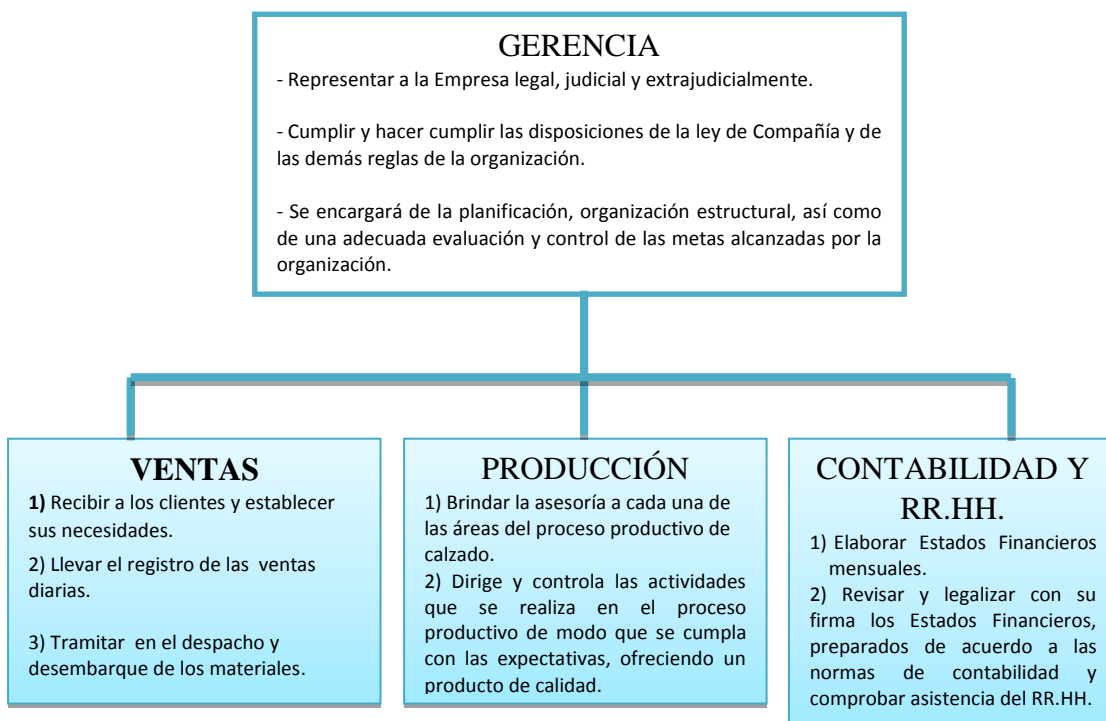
GERENCIA

- Representar a la Empresa legal, judicial y extrajudicialmente.

- Cumplir y hacer cumplir las disposiciones de la ley de Compañía y de las demás reglas de la organización.

- Se encargará de la planificación, organización estructural, así como de una adecuada evaluación y control de las metas alcanzadas por la organización.

VENTAS

1) Recibir a los clientes y establecer sus necesidades.

2) Llevar el registro de las ventas diarias.

3) Tramitar en el despacho y desembarque de los materiales.

PRODUCCIÓN

1) Brindar la asesoría a cada una de las áreas del proceso productivo de calzado.

2) Dirige y controla las actividades que se realiza en el proceso productivo de modo que se cumpla con las expectativas, ofreciendo un producto de calidad.

CONTABILIDAD Y RR.HH.

1) Elaborar Estados Financieros mensuales.

2) Revisar y legalizar con su firma los Estados Financieros, preparados de acuerdo a las normas de contabilidad y comprobar asistencia del RR.HH.